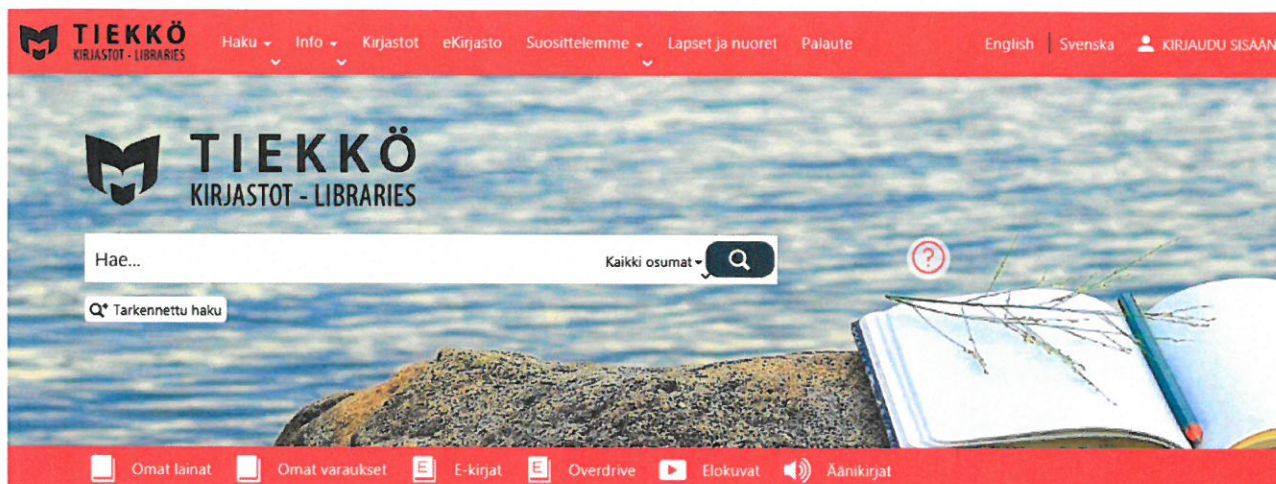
TIEKKÖ
KIRJASTOT - LIBRARIES

Haku Info Kirjastot eKirjasto Suosittelemme Lapset ja nuoret Palaute

English Svenska KIRJAUDU SISÄÄN

TIEKKÖ
KIRJASTOT - LIBRARIES

Hae...

Kaikki osumat

Tarkennettu haku

Omat lainat Omat varaukset E-kirjat Overdrive Elokuvat Äänikirjat